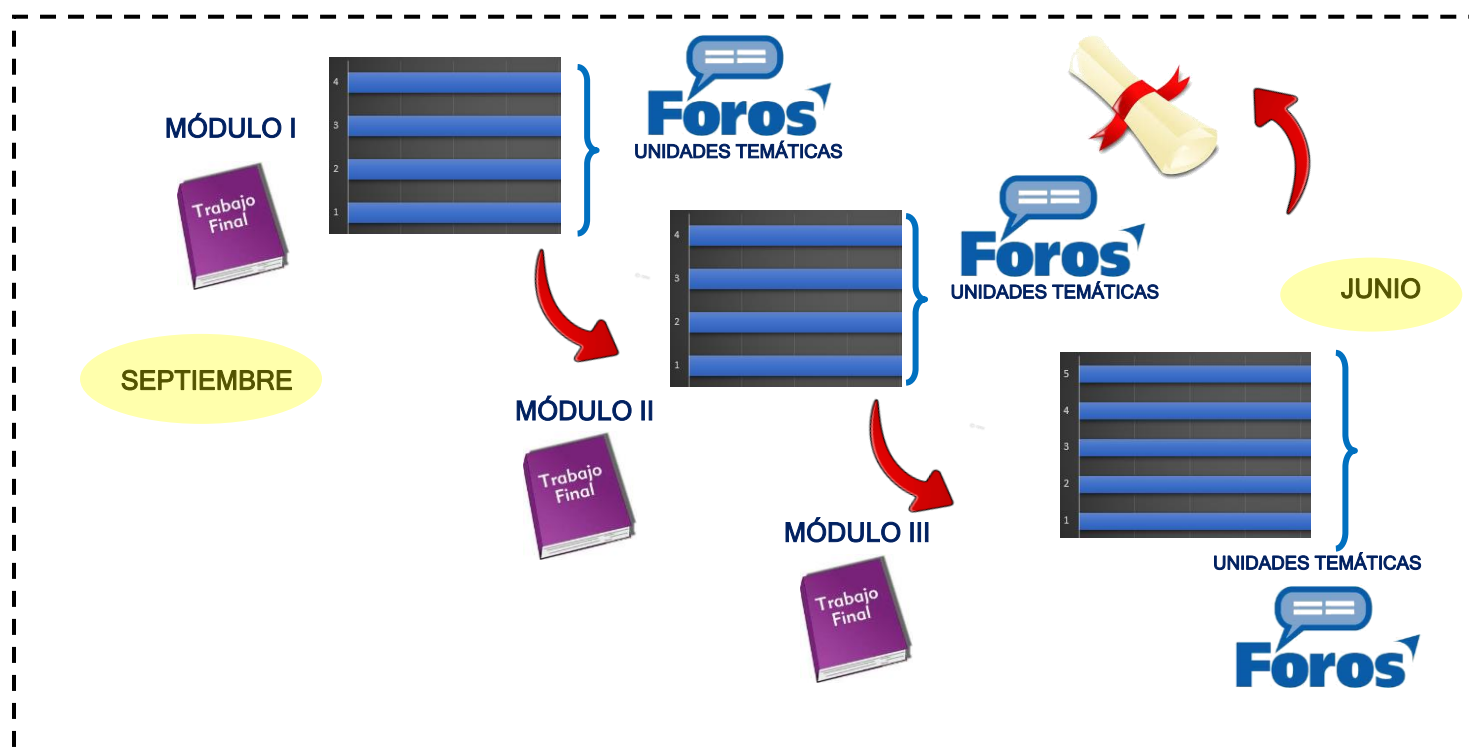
MÓDULO I

4
3
2
1

Foros
UNIDADES TEMÁTICAS

Trabajo Final

SEPTIEMBRE

4
3
2
1

Foros
UNIDADES TEMÁTICAS

JUNIO

MÓDULO II

Trabajo Final

5
4
3
2
1

MÓDULO III

UNIDADES TEMÁTICAS

Trabajo Final

Foros